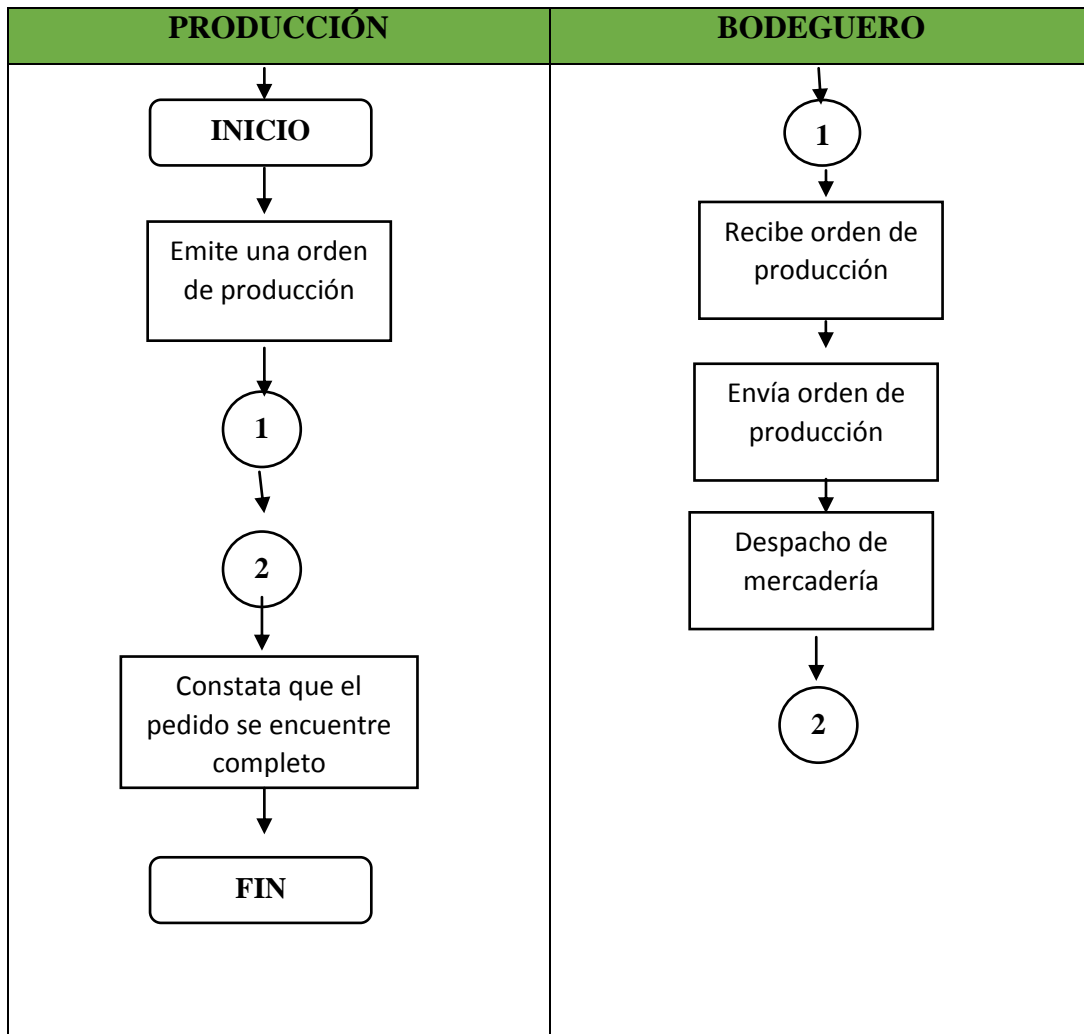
| PRODUCCIÓN | BODEGUERO |
|---|---|
| INICIO | 1 |
| Emite una orden de producción | Recibe orden de producción |
| 1 | Envía orden de producción |
| 2 | Despacho de mercadería |
| Constata que el pedido se encuentre completo | 2 |
| FIN | |